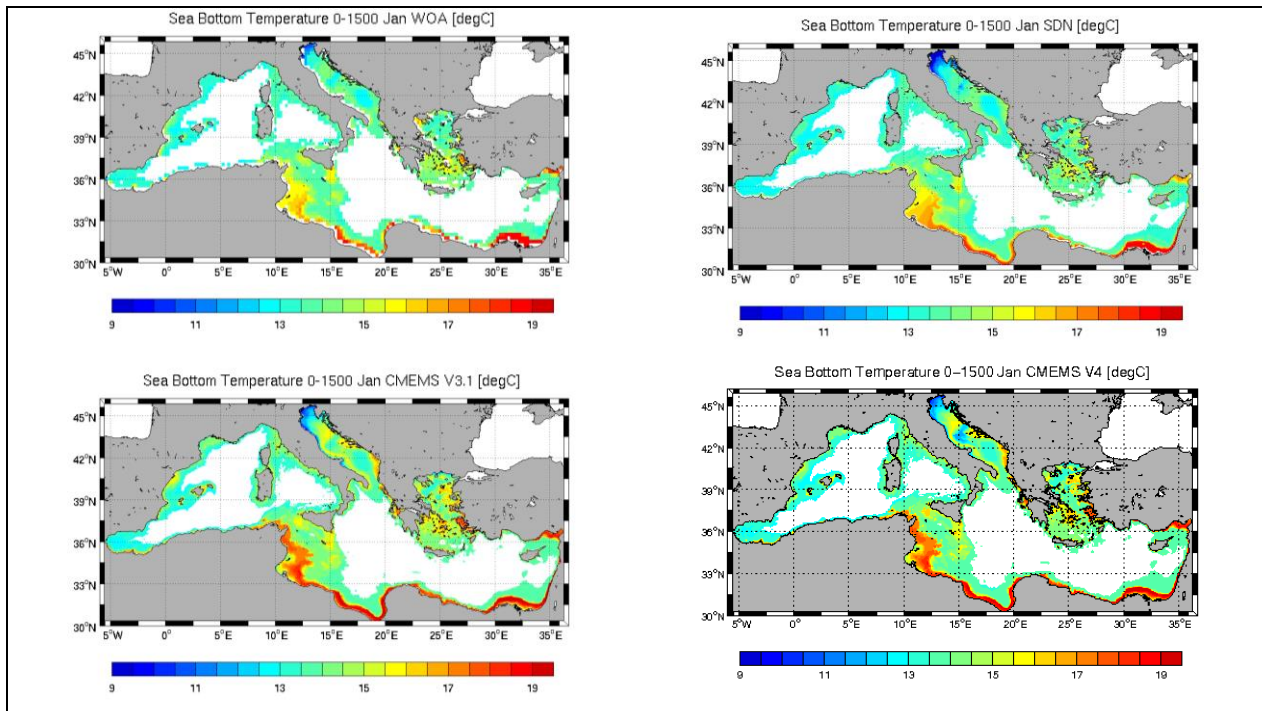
Sea Bottom Temperature 0-1500 Jan WOA [degC]

45°N
42°N
39°N
36°N
33°N
30°N
5°W 0° 5°E 10°E 15°E 20°E 25°E 30°E 35°E

9 11 13 15 17 19

Sea Bottom Temperature 0-1500 Jan SDN [degC]

45°N
42°N
39°N
36°N
33°N
30°N
5°W 0° 5°E 10°E 15°E 20°E 25°E 30°E 35°E

9 11 13 15 17 19

Sea Bottom Temperature 0-1500 Jan CMEMS V3.1 [degC]

45°N
42°N
39°N
36°N
33°N
30°N
5°W 0° 5°E 10°E 15°E 20°E 25°E 30°E 35°E

9 11 13 15 17 19

Sea Bottom Temperature 0–1500 Jan CMEMS V4 [degC]

45°N
42°N
39°N
36°N
33°N
30°N
5°W 0° 5°E 10°E 15°E 20°E 25°E 30°E 35°E

9 11 13 15 17 19